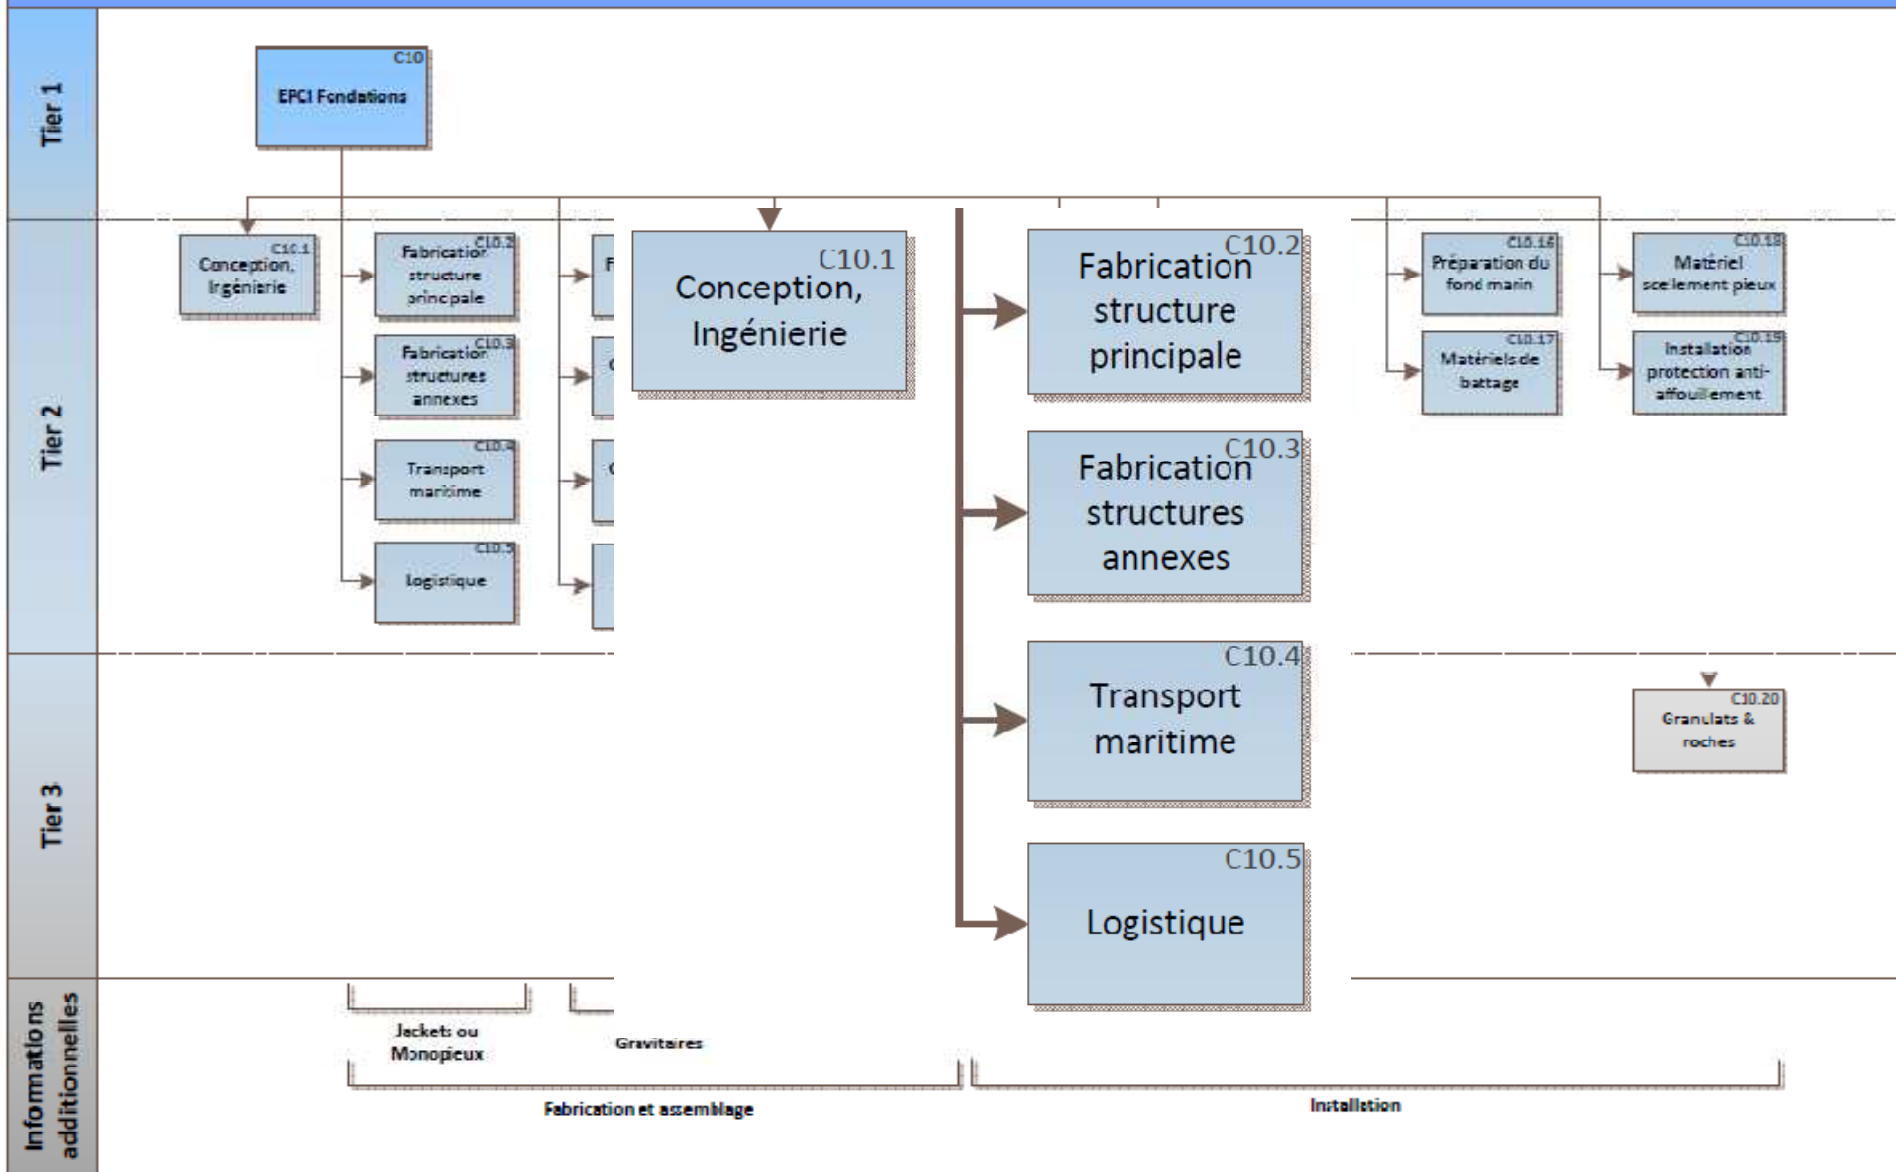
Tier 1

C10
EPCI Fondations

Tier 2

C10.1
Conception, Ingénierie

C10.2
Fabrication structure principale

C10.3
Fabrication structures annexes

C10.4
Transport maritime

C10.5
Logistique

F

C

C

C10.1
Conception, Ingénierie

C10.2
Fabrication structure principale

C10.3
Fabrication structures annexes

C10.4
Transport maritime

C10.5
Logistique

C10.16
Préparation du fond marin

C10.17
Matériels de battage

C10.18
Matériel scellement pieux

C10.19
Installation protection anti-affouillement

Tier 3

C10.20
Granulats & roches

Informations additionnelles

Jackets ou Monopieux

Gravitaires

Fabrication et assemblage

Installation